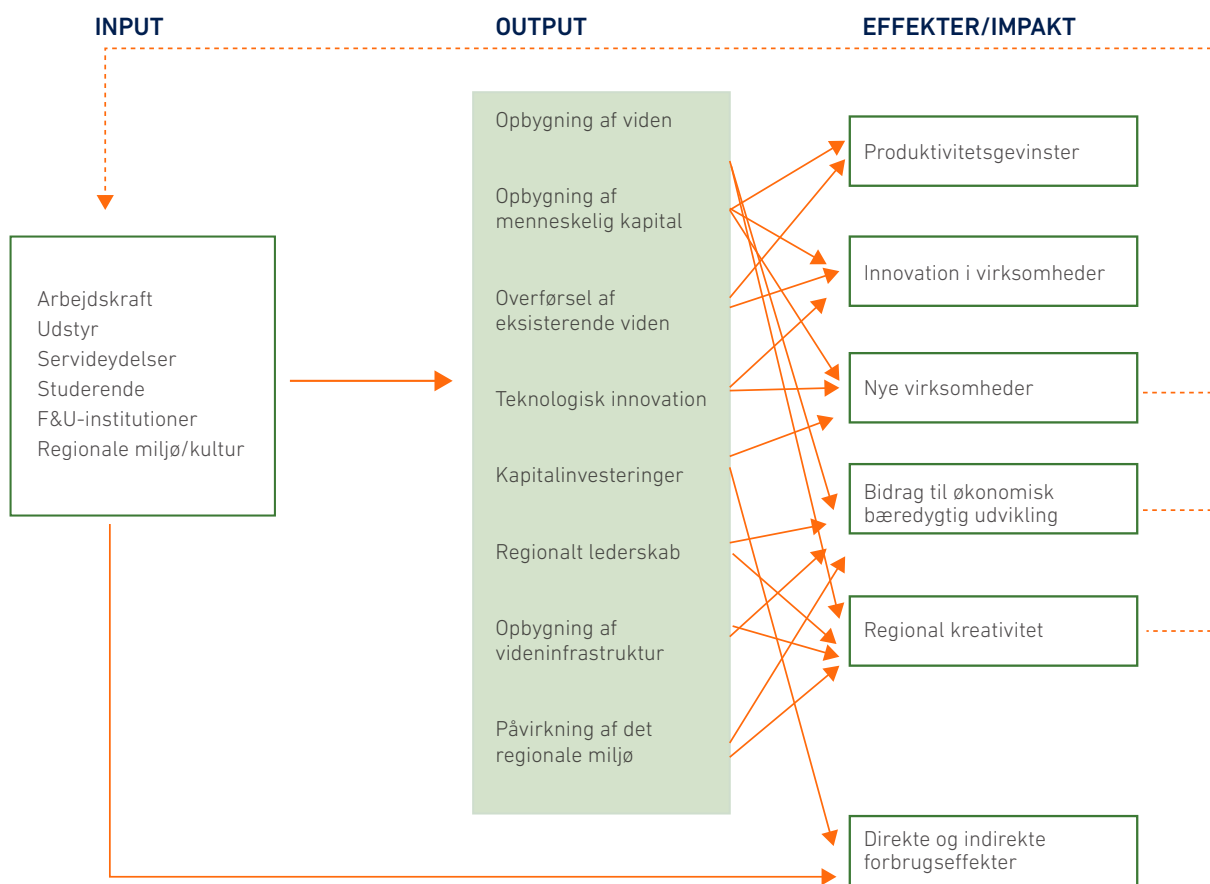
INPUT

OUTPUT

EFFEKTER/IMPAKT

Arbejdskraft
Udstyr
Servideydelser
Studerende
F&U-institutioner
Regionale miljø/kultur

Opbygning af viden

Opbygning af menneskelig kapital

Overførsel af eksisterende viden

Teknologisk innovation

Kapitalinvesteringer

Regionalt lederskab

Opbygning af videninfrastruktur

Påvirkning af det regionale miljø

Produktivitetsgevinster

Innovation i virksomheder

Nye virksomheder

Bidrag til økonomisk bæredygtig udvikling

Regional kreativitet

Direkte og indirekte forbrugseffekter